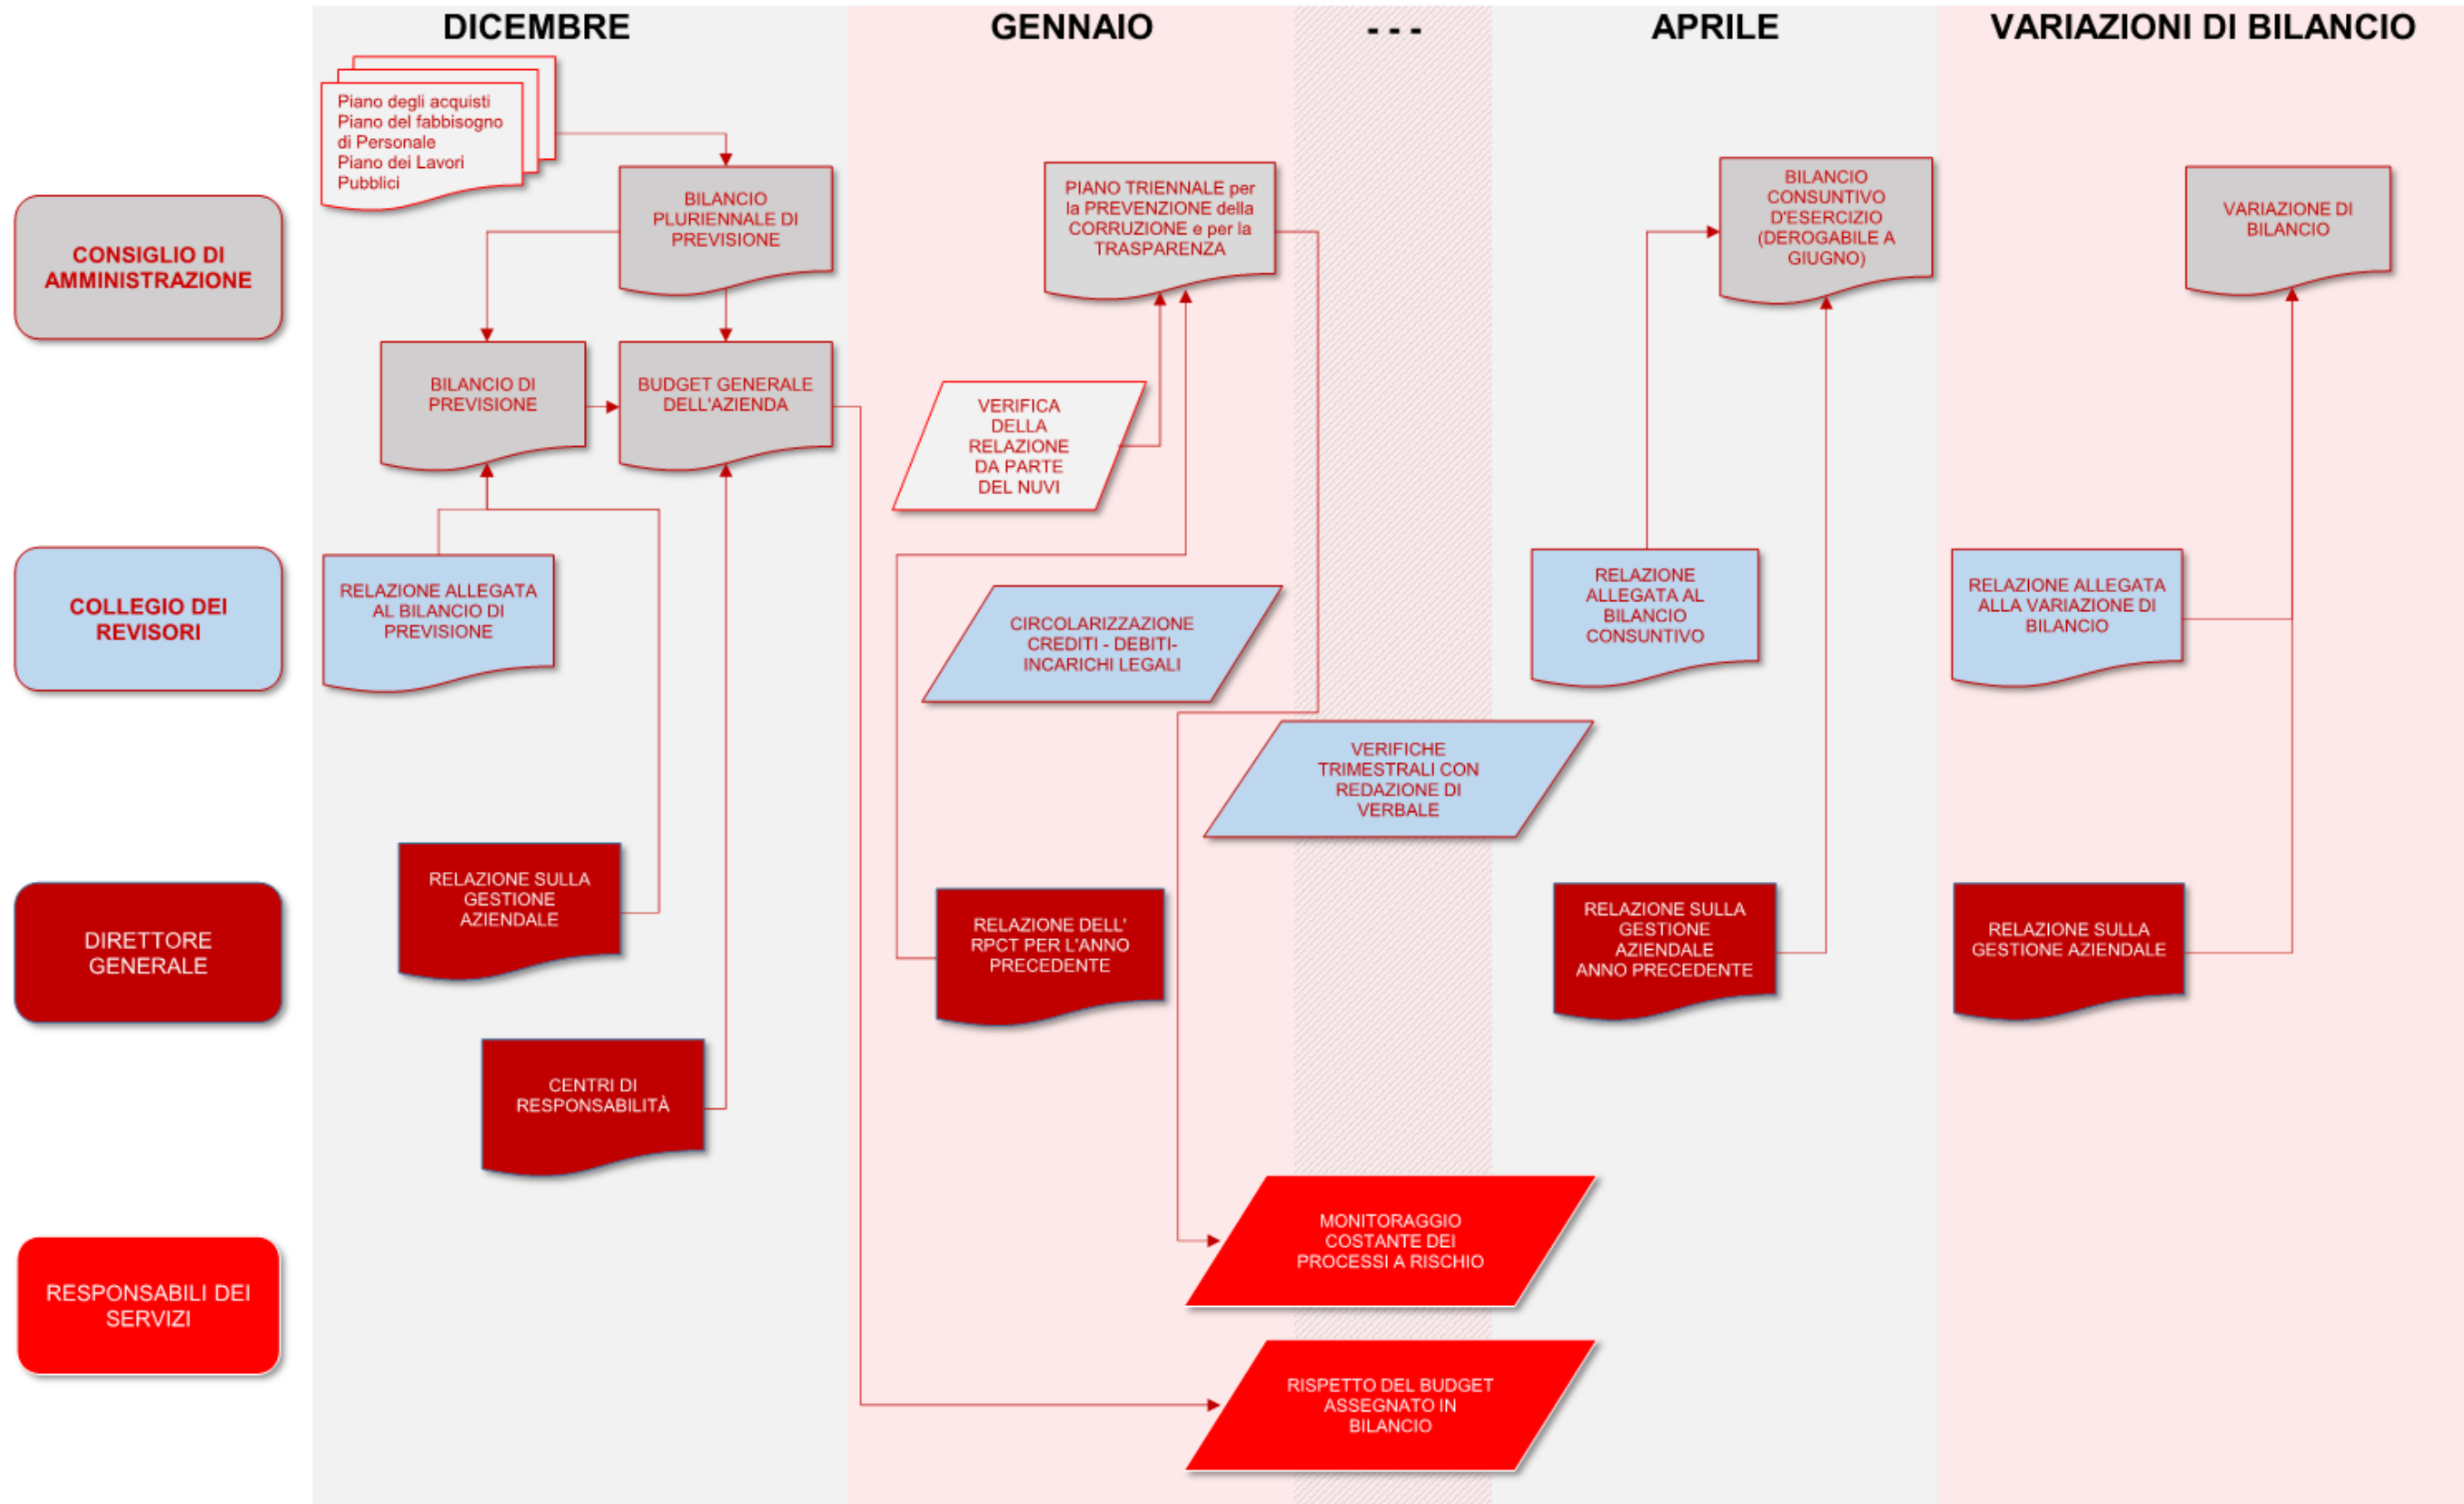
DICEMBRE

GENNAIO

- - -

APRILE

VARIAZIONI DI BILANCIO

CONSIGLIO DI AMMINISTRAZIONE

COLLEGIO DEI REVISORI

DIRETTORE GENERALE

RESPONSABILI DEI SERVIZI

Piano degli acquisti
Piano del fabbisogno di Personale
Piano dei Lavori Pubblici

BILANCIO PLURIENNALE DI PREVISIONE

BILANCIO DI PREVISIONE

BUDGET GENERALE DELL'AZIENDA

RELAZIONE ALLEGATA AL BILANCIO DI PREVISIONE

RELAZIONE SULLA GESTIONE AZIENDALE

CENTRI DI RESPONSABILITÀ

PIANO TRIENNALE per la PREVENZIONE della CORRUZIONE e per la TRASPARENZA

VERIFICA DELLA RELAZIONE DA PARTE DEL NUVI

CIRCOLARIZZAZIONE CREDITI - DEBITI- INCARICHI LEGALI

RELAZIONE DELL' RPCT PER L'ANNO PRECEDENTE

VERIFICHE TRIMESTRALI CON REDAZIONE DI VERBALE

MONITORAGGIO COSTANTE DEI PROCESSI A RISCHIO

RISPETTO DEL BUDGET ASSEGNATO IN BILANCIO

BILANCIO CONSUNTIVO D'ESERCIZIO (DEROGABILE A GIUGNO)

RELAZIONE ALLEGATA AL BILANCIO CONSUNTIVO

RELAZIONE SULLA GESTIONE AZIENDALE ANNO PRECEDENTE

VARIAZIONE DI BILANCIO

RELAZIONE ALLEGATA ALLA VARIAZIONE DI BILANCIO

RELAZIONE SULLA GESTIONE AZIENDALE